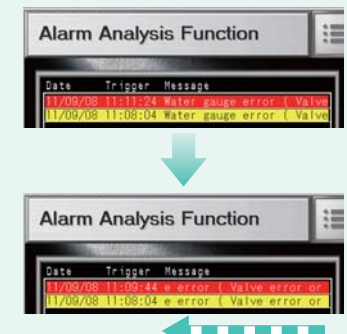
Alarm Analysis Function

Date Trigger Message
11/09/08 11:11:24 Water gauge error ( Valve
11/09/08 11:08:04 Water gauge error ( Valve

Alarm Analysis Function

Date Trigger Message
11/09/08 11:09:44 e error ( Valve error or
11/09/08 11:08:04 e error ( Valve error or